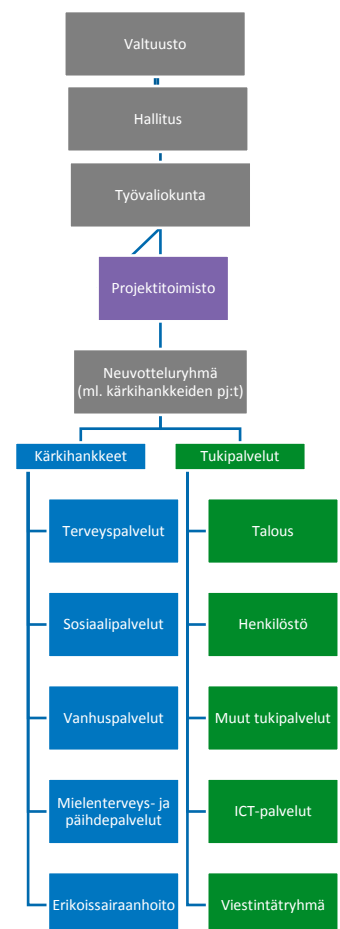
Valtuusto

Hallitus

Työvaliokunta

Projektitoimisto

Neuvotteluryhmä (ml. kärkihankkeiden pj:t)

Kärkihankkeet

Terveyspalvelut

Sosiaalipalvelut

Vanhuspalvelut

Mielenterveys- ja päihdepalvelut

Erikoissairaanhoito

Tukipalvelut

Talous

Henkilöstö

Muut tukipalvelut

ICT-palvelut

Viestintätryhmä